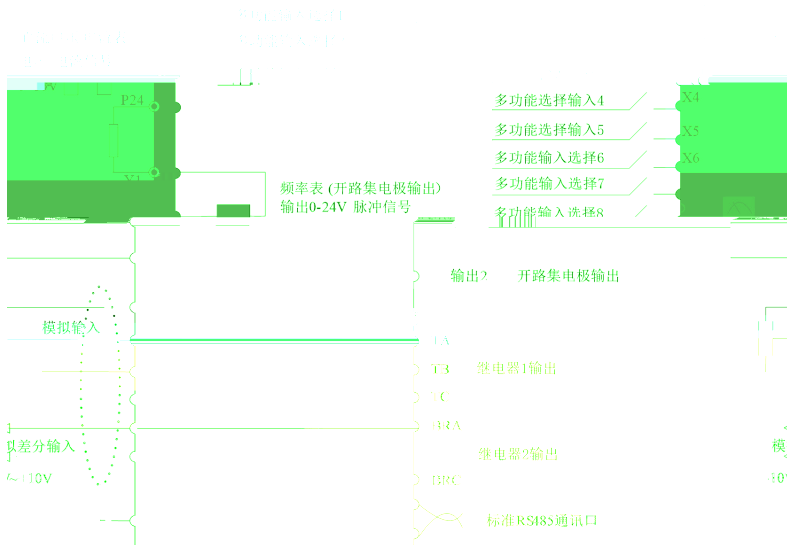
P24
X1
频率表 (开路集电极输出)
输出0-24V 脉冲信号
多功能选择输入4
多功能选择输入5
多功能输入选择6
多功能输入选择7
多功能输入选择8
X4
X5
X6
输出2
开路集电极输出
模拟输入
1A
1B
1C
继电器1输出
2RA
继电器2输出
2RC
以差分输入
~±10V
标准RS485通讯口
模
30V